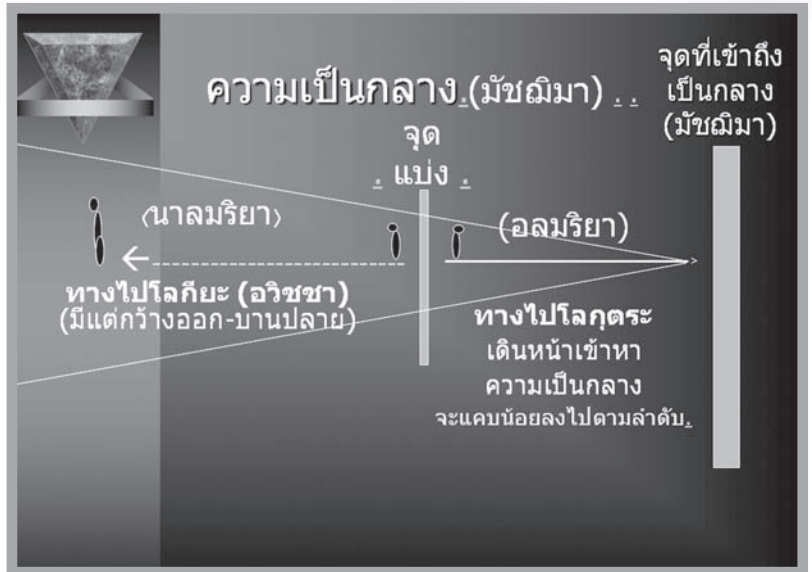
ความเป็นกลาง.(มัชฌิมา) . .

จุดที่เข้าถึง
เป็นกลาง
(มัชฌิมา)

จุด
. แบ่ง .

‹นาลมริยา›

(อลมริยา)

ทางไปโลกียะ (อวิชชา)
(มีแต่กว้างออก-บานปลาย)

ทางไปโลกุตระ
เดินหน้าเข้าหา
ความเป็นกลาง
จะแคบน้อยลงไปตามลำดับ.